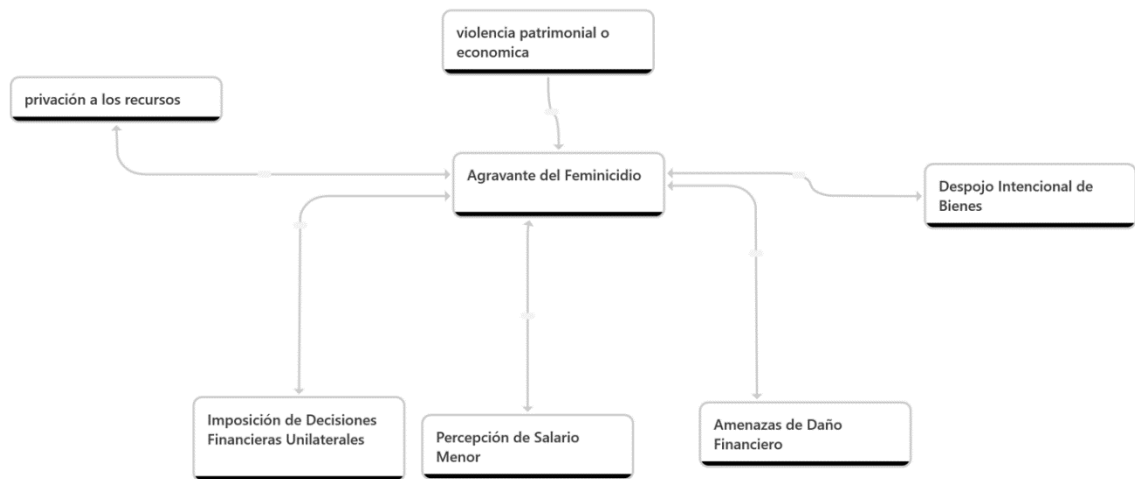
violencia patrimonial o economica

privación a los recursos

Agravante del Feminicidio

Despojo Intencional de Bienes

Imposición de Decisiones Financieras Unilaterales

Percepción de Salario Menor

Amenazas de Daño Financiero